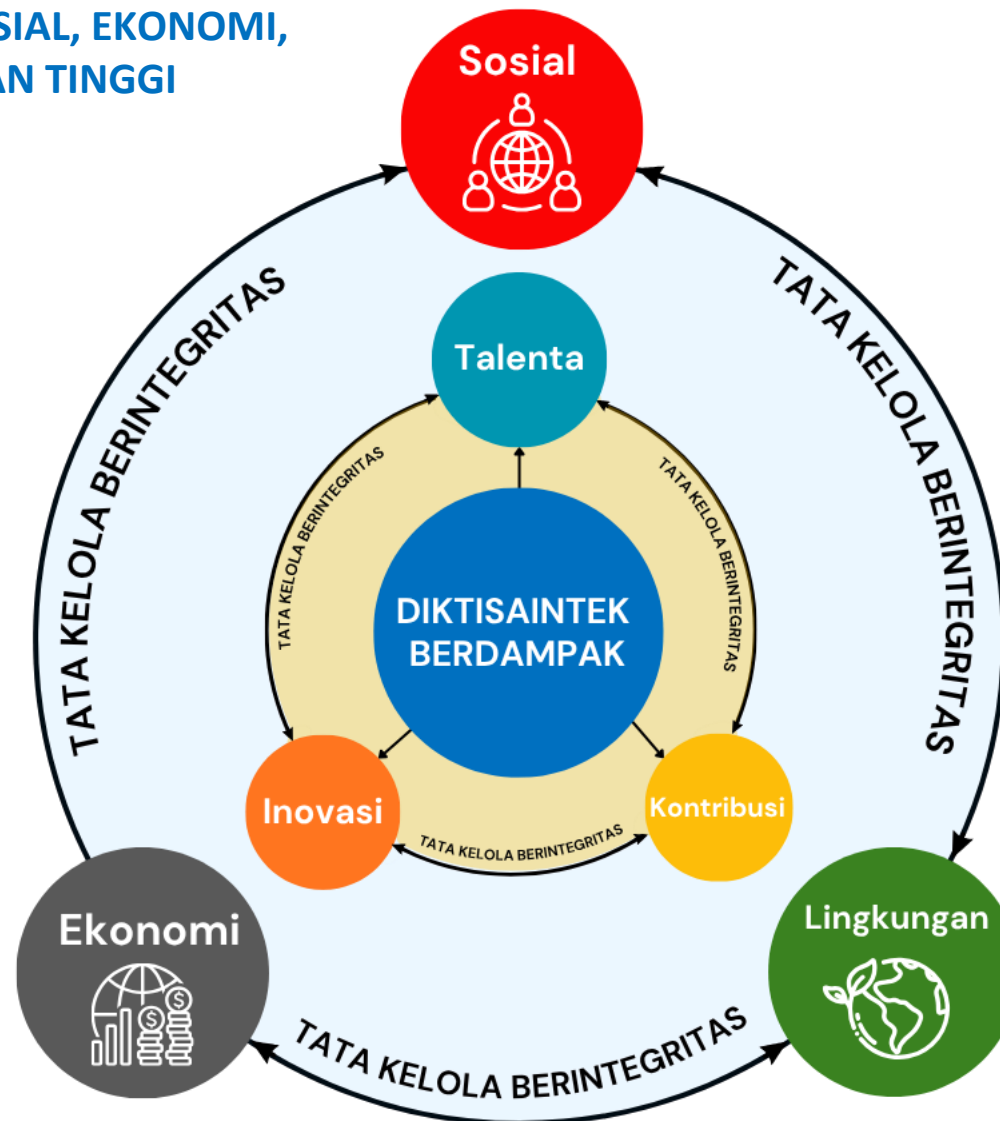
SIAL, EKONOMI,
AN TINGGI

Sosial

TATA KELOLA BERINTEGRITAS

TATA KELOLA BERINTEGRITAS

Talenta

TATA KELOLA BERINTEGRITAS

TATA KELOLA BERINTEGRITAS

DIKTISAINTEK BERDAMPAK

Inovasi

Kontribusi

TATA KELOLA BERINTEGRITAS

Ekonomi

Lingkungan

TATA KELOLA BERINTEGRITAS